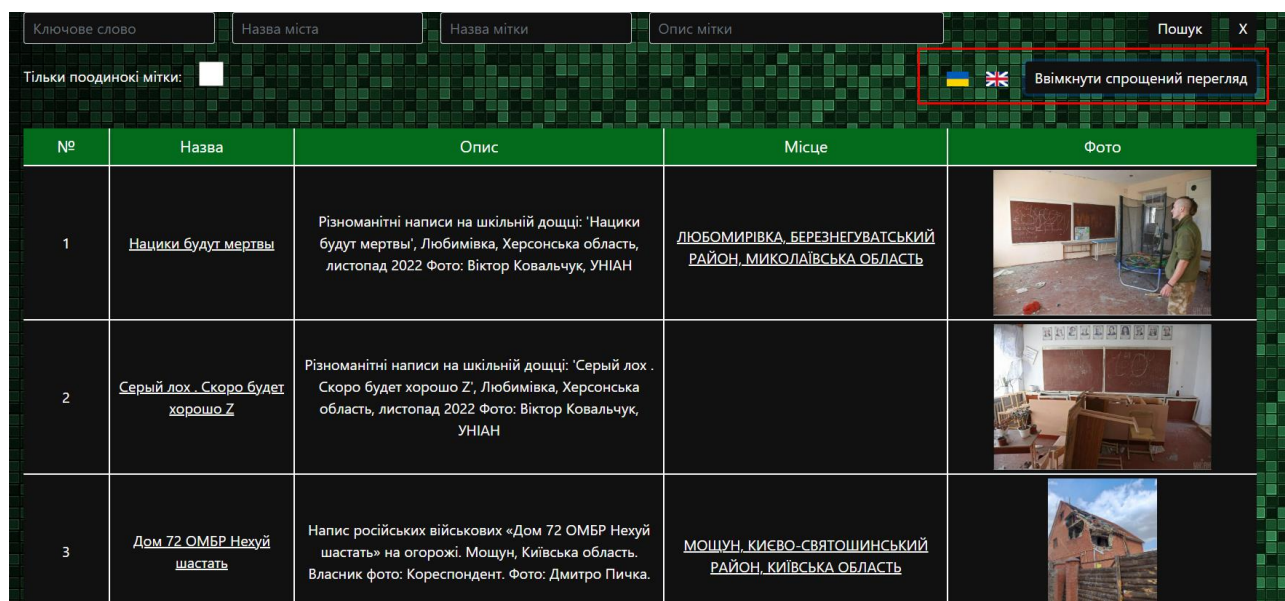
Ключове слово | Назва міста | Назва мітки | Опис мітки | Пошук | X

Тільки поодинокі мітки:

Ввімкнути спрощений перегляд

| № | Назва | Опис | Місце | Фото |
|---|---|---|---|---|
| 1 | Нацики будут мертвы | Різноманітні написи на шкільній дощці: 'Нацики будут мертвы', Любимівка, Херсонська область, листопад 2022 Фото: Віктор Ковальчук, УНІАН | ЛЮБОМИРІВКА, БЕРЕЗНЕГУВАТСЬКИЙ РАЙОН, МИКОЛАЇВСЬКА ОБЛАСТЬ | |
| 2 | Серый лох . Скоро будет хорошо Z | Різноманітні написи на шкільній дощці: 'Серый лох . Скоро будет хорошо Z', Любимівка, Херсонська область, листопад 2022 Фото: Віктор Ковальчук, УНІАН | | |
| 3 | Дом 72 ОМБР Нехуй шастать | Напис російських військових «Дом 72 ОМБР Нехуй шастать» на огорожі. Мощун, Київська область. Власник фото: Кореспондент. Фото: Дмитро Пичка. | МОЩУН, КИЄВО-СВЯТОШИНСЬКИЙ РАЙОН, КИЇВСЬКА ОБЛАСТЬ | |